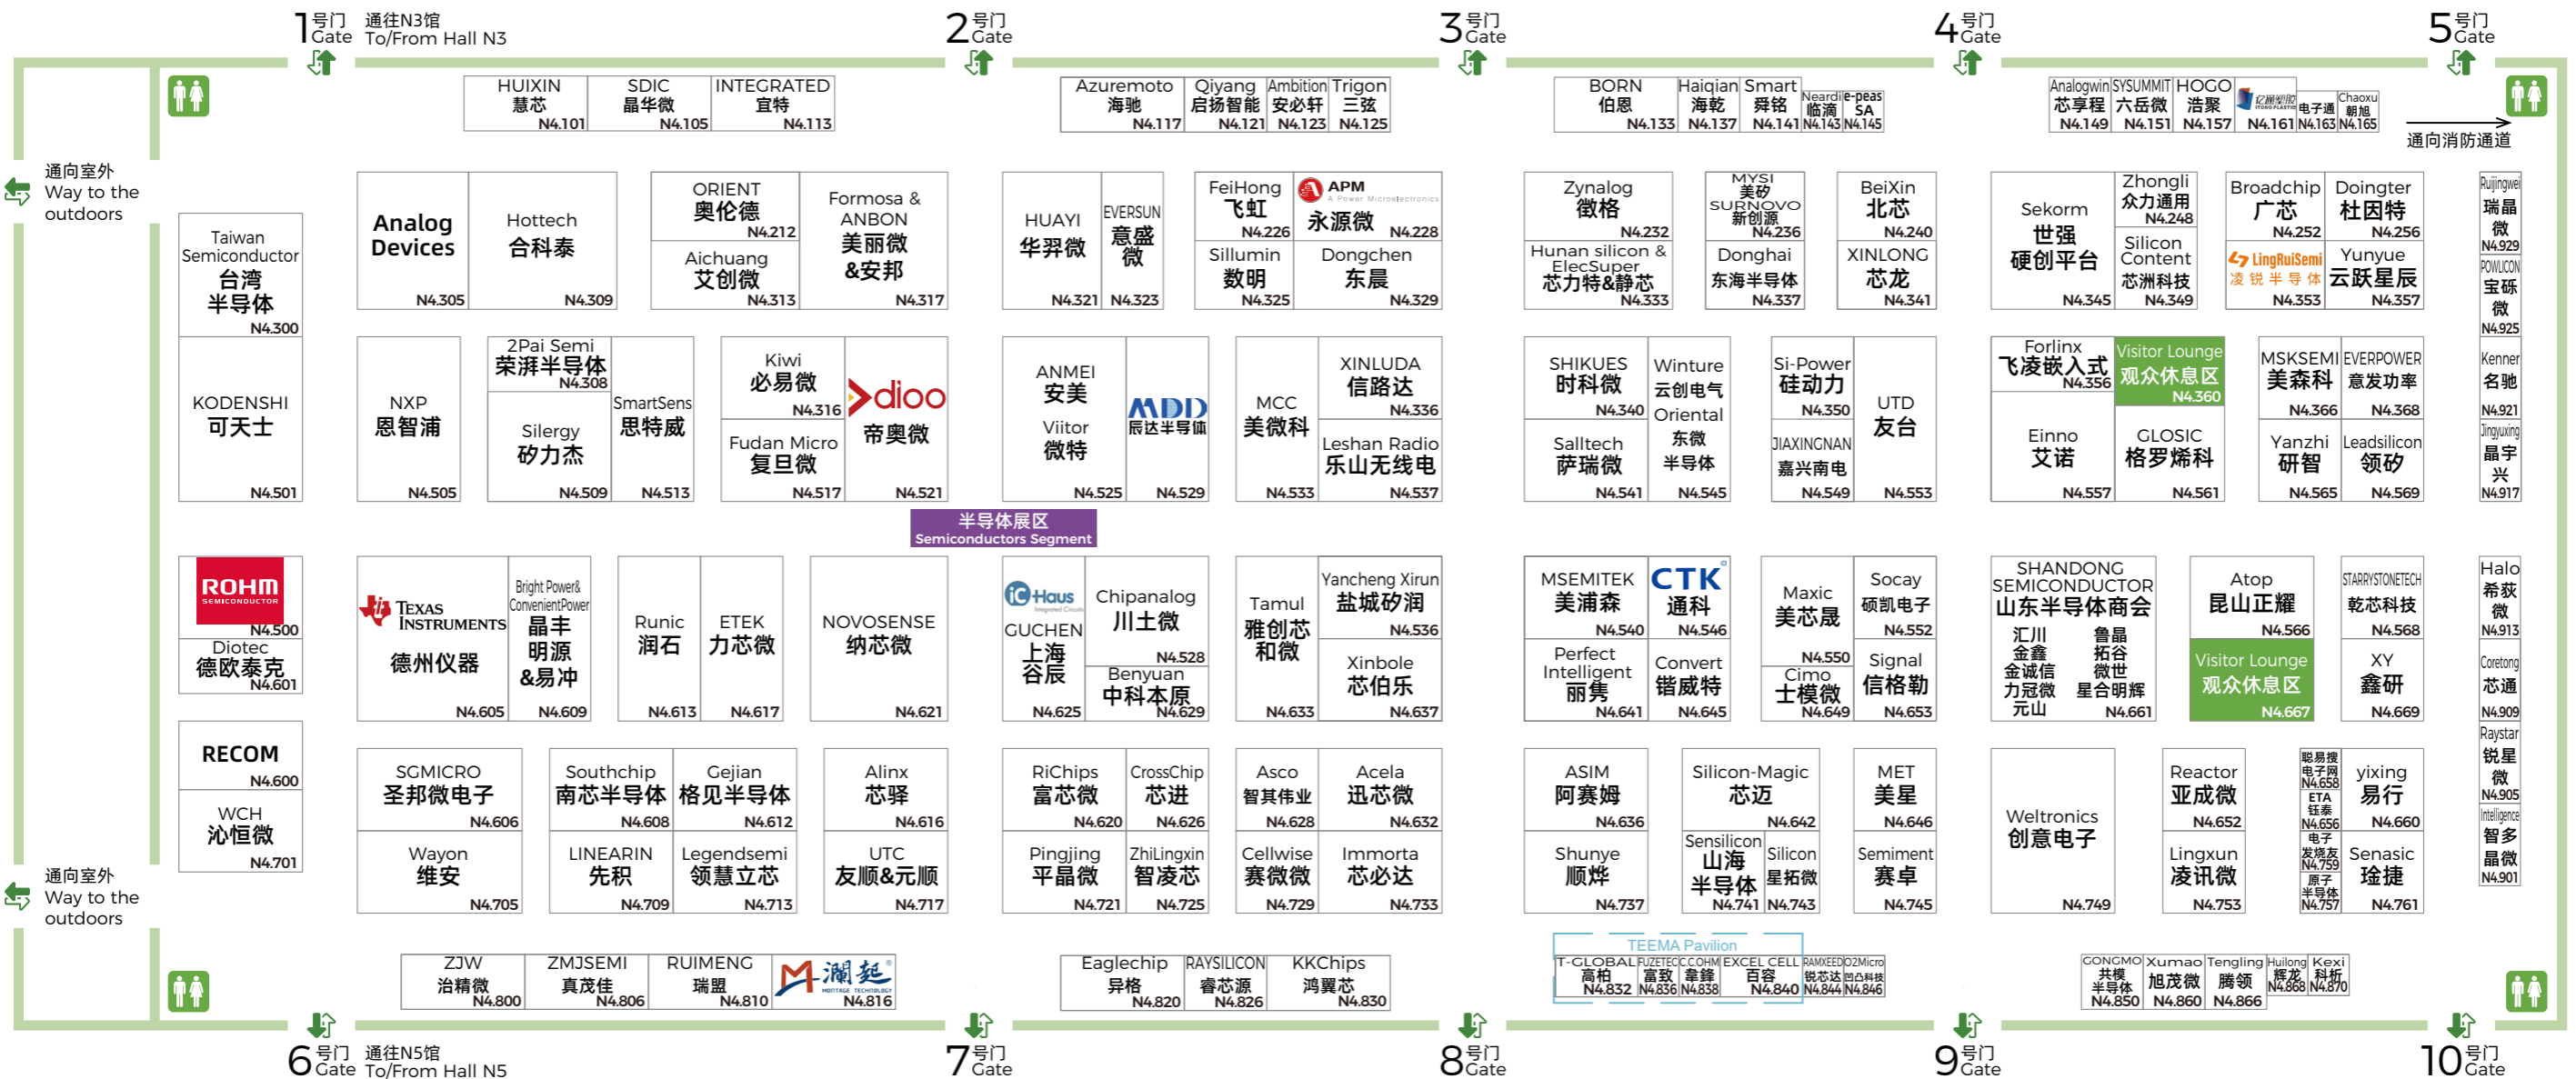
1 号门 Gate 通往N3馆 To/From Hall N3
2 号门 Gate
3 号门 Gate
4 号门 Gate
5 号门 Gate

HUIXIN 慧芯 N4.101
SDIC 晶华微 N4.105
INTEGRATED 宜特 N4.113
Azuremoto 海驰 N4.117
Qiyang 启扬智能 N4.121
Ambition 安必轩 N4.123
Trigon 三弦 N4.125
BORN 伯恩 N4.133
Haiqian 海乾 N4.137
Smart 舜铭 N4.141
Neardi 临滴 N4.143
e-peas SA N4.145
Analogwin 芯享程 N4.149
SYSUMMIT 六岳微 N4.151
HOGO 浩聚 N4.157
亿麦矽 N4.161
电子通 N4.163
Chaoxu 朝旭 N4.165
通向消防通道

通向室外 Way to the outdoors

Taiwan Semiconductor 台湾半导体 N4.300
Analog Devices N4.305
Hottech 合科泰 N4.309
ORIENT 奥伦德 N4.212
Aichuang 艾创微 N4.313
Formosa & ANBON 美丽微&安邦 N4.317
HUAYI 华羿微 N4.321
EVERSUN 意盛微 N4.323
FeiHong 飞虹 N4.226
APM 永源微 N4.228
Sillumin 数明 N4.325
Dongchen 东晨 N4.329
Zynalog 微格 N4.232
Hunan silicon & ElecSuper 芯力特&静芯 N4.333
MYSI 美矽 SURNOVO 新创源 N4.236
Donghai 东海半导体 N4.337
BeiXin 北芯 N4.240
XINLONG 芯龙 N4.341
Sekorm 世强硬创平台 N4.345
Zhongli 众力通用 N4.248
Silicon Content 芯洲科技 N4.349
Broadchip 广芯 N4.252
LingRuiSemi 凌锐半导体 N4.353
Doingter 杜因特 N4.256
Yunyue 云跃星辰 N4.357
Ruijingwei 瑞晶微 N4.929
POWLICON 宝砾微 N4.925

KODENSHI 可天士 N4.501
NXP 恩智浦 N4.505
2Pai Semi 荣湃半导体 N4.308
Silergy 矽力杰 N4.509
SmartSens 思特威 N4.513
Kiwi 必易微 N4.316
Fudan Micro 复旦微 N4.517
dioo 帝奥微 N4.521
ANMEI 安美 Viitor 微特 N4.525
MDD 辰达半导体 N4.529
MCC 美微科 N4.533
XINLUDA 信路达 N4.336
Leshan Radio 乐山无线电 N4.537
SHIKUES 时科微 N4.340
Salltech 萨瑞微 N4.541
Winture 云创电气 Oriental 东微半导体 N4.545
Si-Power 硅动力 N4.350
JIAXINGNAN 嘉兴南电 N4.549
UTD 友台 N4.553
Forlinx 飞凌嵌入式 N4.356
Visitor Lounge 观众休息区 N4.360
Einno 艾诺 N4.557
GLOSIC 格罗烯科 N4.561
MSKSEMI 美森科 N4.366
EVERPOWER 意发功率 N4.368
Yanzhi 研智 N4.565
Leadsilicon 领矽 N4.569
Kenner 名驰 N4.921
Jingyuxing 晶宇兴 N4.917

半导体展区 Semiconductors Segment

ROHM SEMICONDUCTOR N4.500
Diotec 德欧泰克 N4.601
Texas Instruments 德州仪器 N4.605
Bright Power& ConvenientPower 晶丰明源&易冲 N4.609
Runic 润石 N4.613
ETEK 力芯微 N4.617
NOVOSENSE 纳芯微 N4.621
iC-Haus GUCHEN 上海谷辰 N4.625
Chipanalog 川土微 N4.528
Benyuan 中科本原 N4.629
Tamul 雅创芯和微 N4.633
Yancheng Xirun 盐城矽润 N4.536
Xinbole 芯伯乐 N4.637
MSEMITEK 美浦森 N4.540
CTK 通科 N4.546
Perfect Intelligent 丽隽 N4.641
Convert 锴威特 N4.645
Maxic 美芯晟 N4.550
Cimo 士模微 N4.649
Socay 硕凯电子 N4.552
Signal 信格勒 N4.653
SHANDONG SEMICONDUCTOR 山东半导体商会 汇川 金鑫 金诚信 力冠微 元山 鲁晶 拓谷 微世 星合明辉 N4.661
Atop 昆山正耀 N4.566
Visitor Lounge 观众休息区 N4.667
STARRYSTONETECH 乾芯科技 N4.568
XY 鑫研 N4.669
Halo 希荻微 N4.913
Coretong 芯通 N4.909

RECOM N4.600
WCH 沁恒微 N4.701
SGMICRO 圣邦微电子 N4.606
Wayon 维安 N4.705
Southchip 南芯半导体 N4.608
LINEARIN 先积 N4.709
Gejian 格见半导体 N4.612
Legendsemi 领慧立芯 N4.713
Alinx 芯驿 N4.616
UTC 友顺&元顺 N4.717
RiChips 富芯微 N4.620
Pingjing 平晶微 N4.721
CrossChip 芯进 N4.626
ZhiLingxin 智凌芯 N4.725
Asco 智其伟业 N4.628
Cellwise 赛微微 N4.729
Acela 迅芯微 N4.632
Immorta 芯必达 N4.733
ASIM 阿赛姆 N4.636
Shunye 顺烨 N4.737
Silicon-Magic 芯迈 N4.642
Sensilicon 山海半导体 N4.741
Silicon 星拓微 N4.743
MET 美星 N4.646
Semiment 赛卓 N4.745
Weltronics 创意电子 N4.749
Reactor 亚成微 N4.652
Lingxun 凌讯微 N4.753
聪易搜电子网 N4.658
ETA 钰泰 N4.656
电子发烧友 N4.759
原子半导体 N4.757
yixing 易行 N4.660
Senasic 琻捷 N4.761
Raystar 锐星微 N4.905
Intelligence 智多晶微 N4.901

ZJW 治精微 N4.800
ZMJSEMI 真茂佳 N4.806
RUIMENG 瑞盟 N4.810
澜起 MONTAGE TECHNOLOGY N4.816
Eaglechip 异格 N4.820
RAYSILICON 睿芯源 N4.826
KKChips 鸿翼芯 N4.830
TEEMA Pavilion
T-GLOBAL 高柏 N4.832
FUZETEC 富致 N4.836
C.OHM 韋鋒 N4.838
EXCEL CELL 百容 N4.840
RAMXEED 芯达达 N4.844
O2Micro 凹凸科技 N4.846
GONGMO 共模半导体 N4.850
Xumao 旭茂微 N4.860
Tengling 腾领 N4.866
Huilong 辉龙 N4.868
Kexi 科析 N4.870

6 号门 Gate 通往N5馆 To/From Hall N5
7 号门 Gate
8 号门 Gate
9 号门 Gate
10 号门 Gate